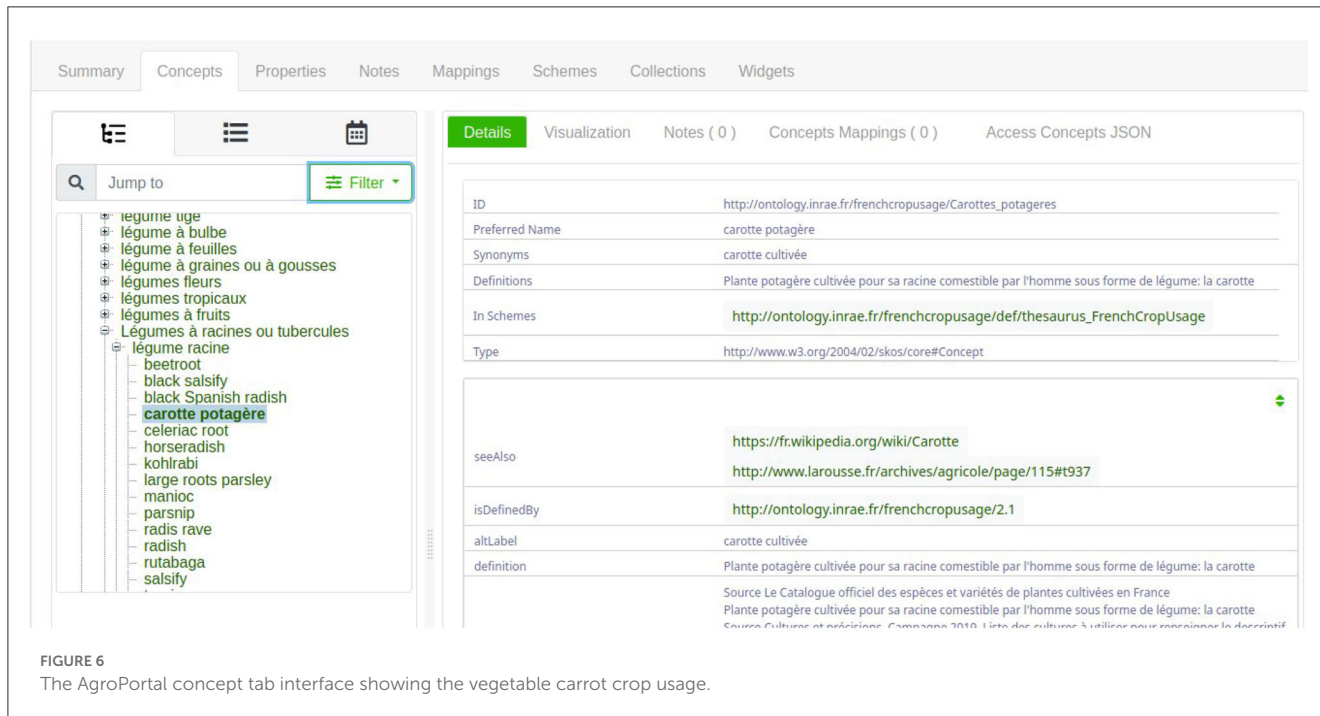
Summary Concepts Properties Notes Mappings Schemes Collections Widgets

Jump to

Filter

légume tige
légume à bulbe
légume à feuilles
légume à graines ou à gousses
légumes fleurs
légumes tropicaux
légumes à fruits
Légumes à racines ou tubercules
légume racine
beetroot
black salsify
black Spanish radish
carotte potagère
celeriac root
horseradish
kohlrabi
large roots parsley
manioc
parsnip
radis rave
radish
rutabaga
salsify
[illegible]

Details Visualization Notes ( 0 ) Concepts Mappings ( 0 ) Access Concepts JSON

| | |
|---|---|
| ID | http://ontology.inrae.fr/frenchcropusage/Carottes_potageres |
| Preferred Name | carotte potagère |
| Synonyms | carotte cultivée |
| Definitions | Plante potagère cultivée pour sa racine comestible par l'homme sous forme de légume: la carotte |
| In Schemes | http://ontology.inrae.fr/frenchcropusage/def/thesaurus_FrenchCropUsage |
| Type | http://www.w3.org/2004/02/skos/core#Concept |

| | |
|---|---|
| seeAlso | https://fr.wikipedia.org/wiki/Carotte http://www.larousse.fr/archives/agricole/page/115#t937 |
| isDefinedBy | http://ontology.inrae.fr/frenchcropusage/2.1 |
| altLabel | carotte cultivée |
| definition | Plante potagère cultivée pour sa racine comestible par l'homme sous forme de légume: la carotte |
| | Source Le Catalogue officiel des espèces et variétés de plantes cultivées en France Plante potagère cultivée pour sa racine comestible par l'homme sous forme de légume: la carotte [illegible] |

FIGURE 6
The AgroPortal concept tab interface showing the vegetable carrot crop usage.